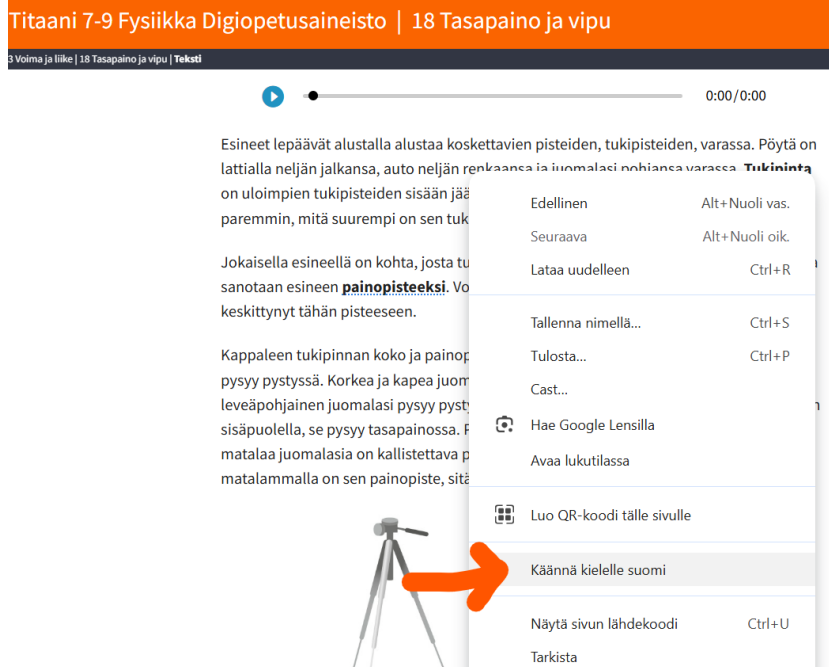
Titaani 7-9 Fysiikka Digiopetusaineisto | 18 Tasapaino ja vipu

3 Voima ja liike | 18 Tasapaino ja vipu | Teksti

0:00/0:00

Esineet lepäävät alustalla alustaa koskettavien pisteiden, tukipisteiden, varassa. Pöytä on lattialla neljän jalkansa, auto neljän renkaansa ja juomalasi pohjansa varassa. Tukipinta on uloimpien tukipisteiden sisään jää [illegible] paremmin, mitä suurempi on sen tuk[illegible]

Jokaisella esineellä on kohta, josta tu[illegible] sanotaan esineen painopisteeksi. Vo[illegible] keskittynyt tähän pisteeseen.

Kappaleen tukipinnan koko ja painop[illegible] pysyy pystyssä. Korkea ja kapea juom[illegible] leveäpohjainen juomalasi pysyy pysty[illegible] sisäpuolella, se pysyy tasapainossa. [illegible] matalaa juomalasia on kallistettava p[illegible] matalammalla on sen painopiste, sitä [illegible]

Edellinen Alt+Nuoli vas.
Seuraava Alt+Nuoli oik.
Lataa uudelleen Ctrl+R
Tallenna nimellä... Ctrl+S
Tulosta... Ctrl+P
Cast...
Hae Google Lensillä
Avaa lukutilassa
Luo QR-koodi tälle sivulle
Käännä kielelle suomi
Näytä sivun lähdekoodi Ctrl+U
Tarkista